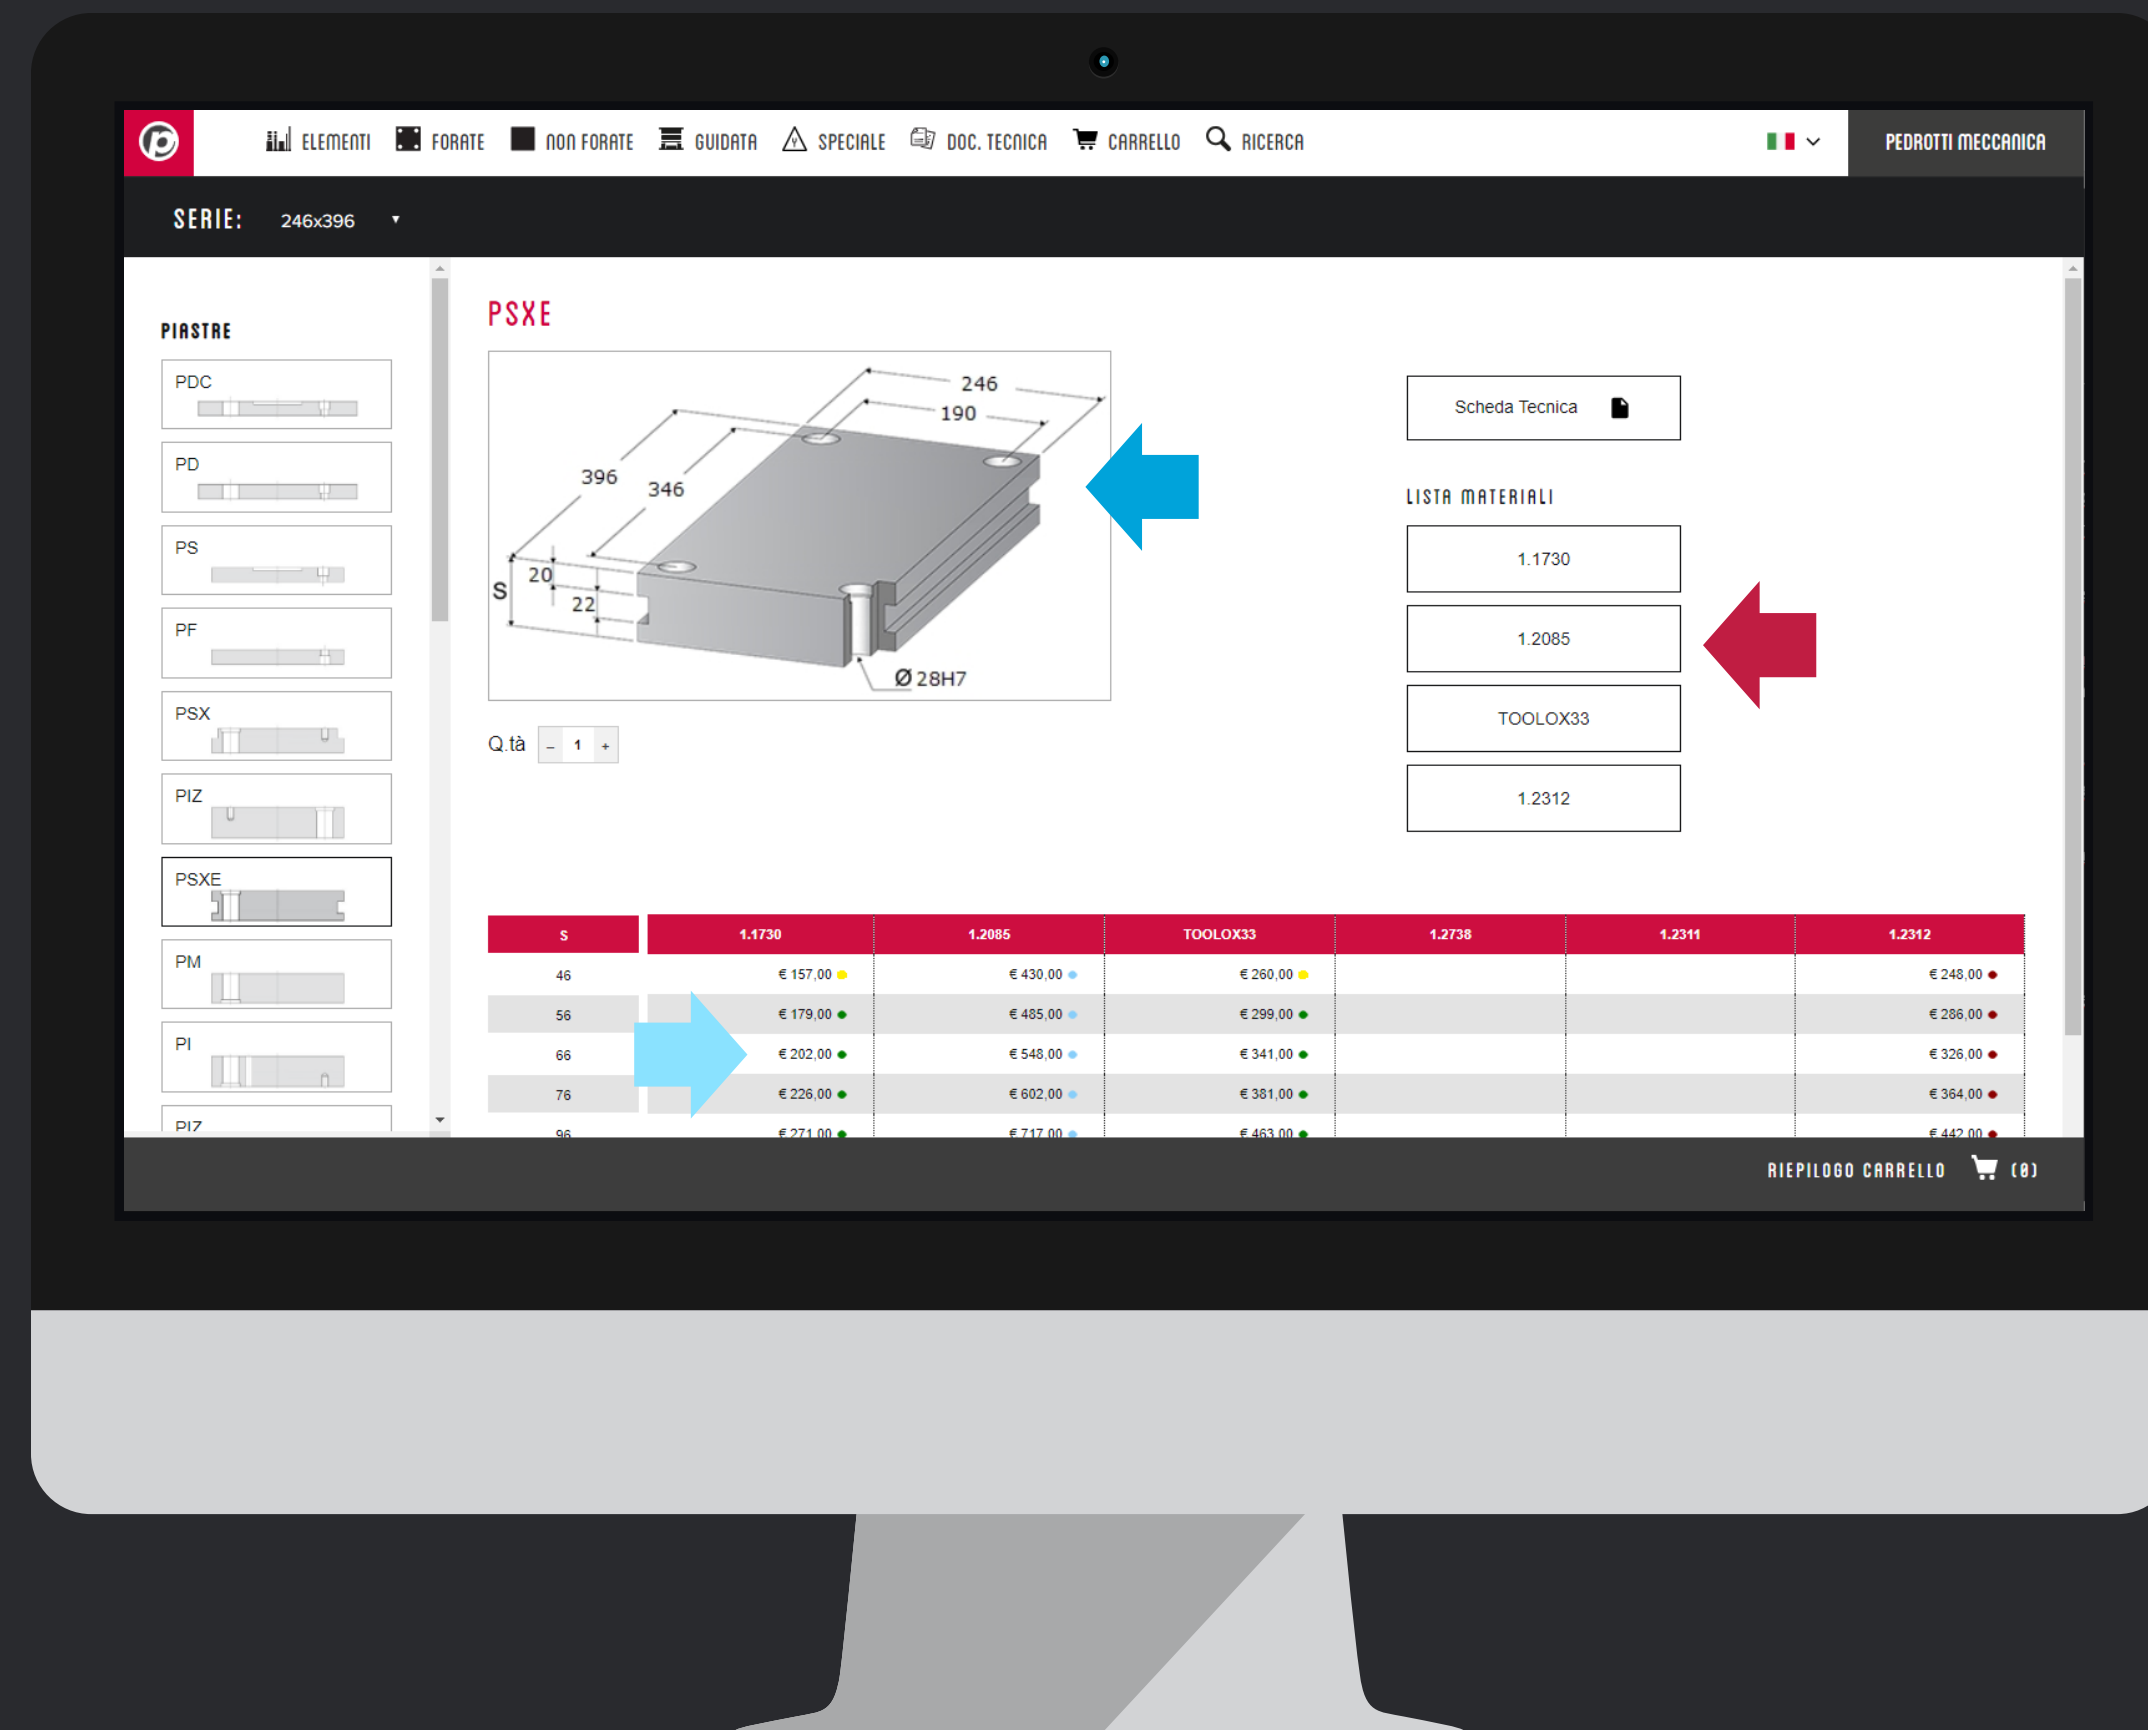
ELEMENTI FORATE NON FORATE GUIDATA SPECIALE DOC. TECNICA CARRELLO RICERCA

PEDROTTI MECCANICA

SERIE: 246x396

PIASTRE

PDC
PD
PS
PF
PSX
PIZ
PSXE
PM
PI
PIZ

PSXE

246
190
396
346
S
20
22
Ø 28H7

Q.tà – 1 +

Scheda Tecnica

LISTA MATERIALI

1.1730
1.2085
TOOLOX33
1.2312

| S | 1.1730 | 1.2085 | TOOLOX33 | 1.2738 | 1.2311 | 1.2312 |
|---|---|---|---|---|---|---|
| 46 | € 157,00 | € 430,00 | € 260,00 | | | € 248,00 |
| 56 | € 179,00 | € 485,00 | € 299,00 | | | € 286,00 |
| 66 | € 202,00 | € 548,00 | € 341,00 | | | € 326,00 |
| 76 | € 226,00 | € 602,00 | € 381,00 | | | € 364,00 |
| 96 | € 271,00 | € 717,00 | € 463,00 | | | € 442,00 |

RIEPILOGO CARRELLO (0)